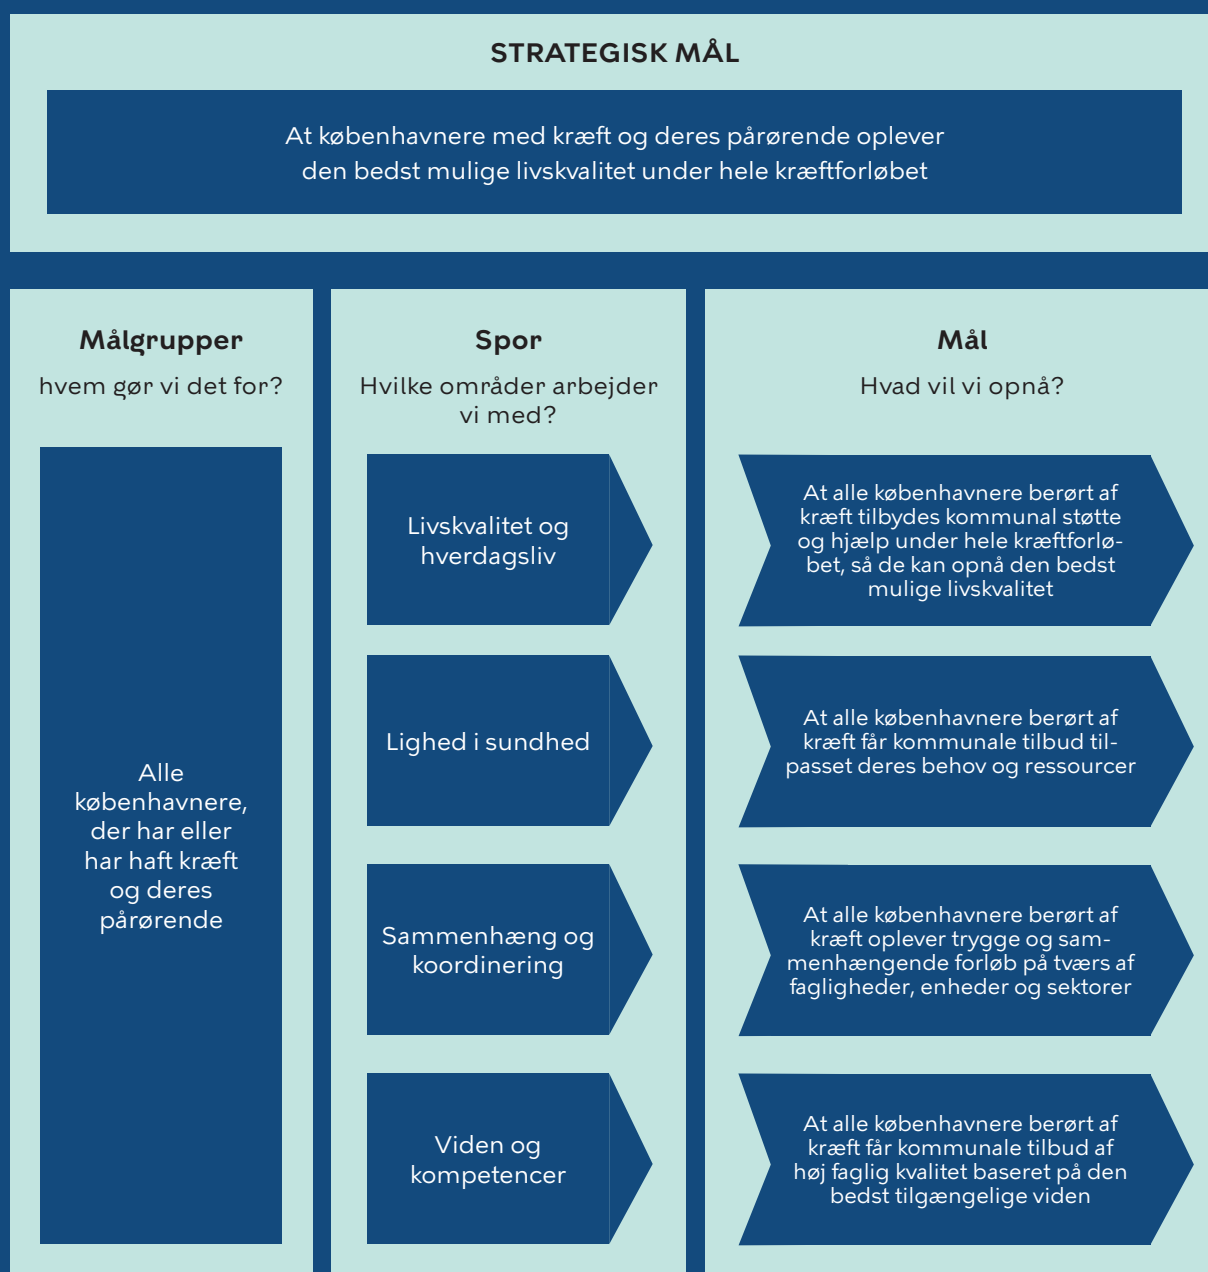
STRATEGISK MÅL

At københavnere med kræft og deres pårørende oplever den bedst mulige livskvalitet under hele kræftforløbet

Målgrupper
hvem gør vi det for?

Alle københavnere, der har eller har haft kræft og deres pårørende

Spor
Hvilke områder arbejder vi med?

Livskvalitet og hverdagsliv

Lighed i sundhed

Sammenhæng og koordinering

Viden og kompetencer

Mål
Hvad vil vi opnå?

At alle københavnere berørt af kræft tilbydes kommunal støtte og hjælp under hele kræftforløbet, så de kan opnå den bedst mulige livskvalitet

At alle københavnere berørt af kræft får kommunale tilbud tilpasset deres behov og ressourcer

At alle københavnere berørt af kræft oplever trygge og sammenhængende forløb på tværs af fagligheder, enheder og sektorer

At alle københavnere berørt af kræft får kommunale tilbud af høj faglig kvalitet baseret på den bedst tilgængelige viden